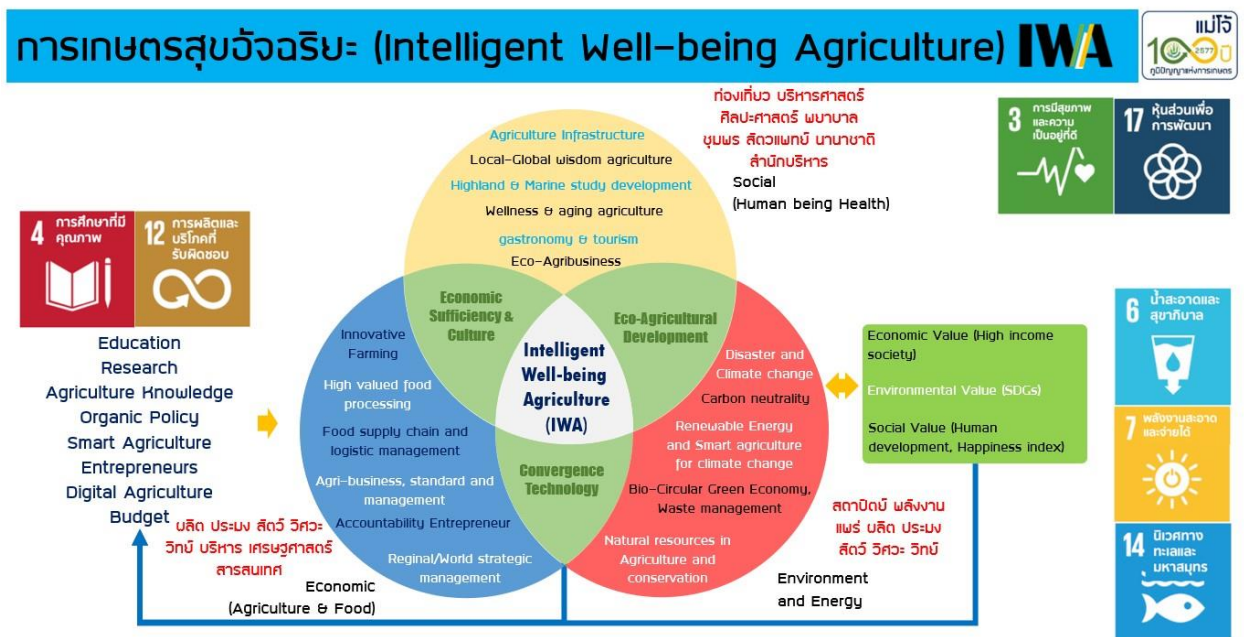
การเกษตรสุขอัจฉริยะ (Intelligent Well-being Agriculture) IWA

แม่โจ้ 100 ปี 2577 ภูมิปัญญาแห่งการเกษตร

ท่องเที่ยว บริหารศาสตร์ ศิลปะศาสตร์ พยาบาล ชุมพร สัตวแพทย์ นานาชาติ สำนักบริหาร

Social (Human being Health)

3 การมีสุขภาพและความเป็นอยู่ที่ดี

17 หุ้นส่วนเพื่อการพัฒนา

4 การศึกษาที่มีคุณภาพ

12 การผลิตและบริโภคที่รับผิดชอบ

Agriculture Infrastructure
Local-Global wisdom agriculture
Highland & Marine study development
Wellness & aging agriculture
gastronomy & tourism
Eco-Agribusiness

Economic Sufficiency & Culture

Eco-Agricultural Development

Intelligent Well-being Agriculture (IWA)

Convergence Technology

Innovative Farming
High valued food processing
Food supply chain and logistic management
Agri-business, standard and management
Accountability Entrepreneur
Regional/World strategic management

Disaster and Climate change
Carbon neutrality
Renewable Energy and Smart agriculture for climate change
Bio-Circular Green Economy, Waste management
Natural resources in Agriculture and conservation

Education
Research
Agriculture Knowledge
Organic Policy
Smart Agriculture
Entrepreneurs
Digital Agriculture
Budget

ผลิต ประมง สัตว์ วิศวะ วิทย์ บริหาร เศรษฐศาสตร์ สารสนเทศ

Economic (Agriculture & Food)

Economic Value (High income society)
Environmental Value (SDGs)
Social Value (Human development, Happiness index)

สถาปัตย์ พลังงาน แพร่ ผลิต ประมง สัตว์ วิศวะ วิทย์

Environment and Energy

6 น้ำสะอาดและสุขาภิบาล

7 พลังงานสะอาดและจ่ายได้

14 นิเวศทางทะเลและมหาสมุทร